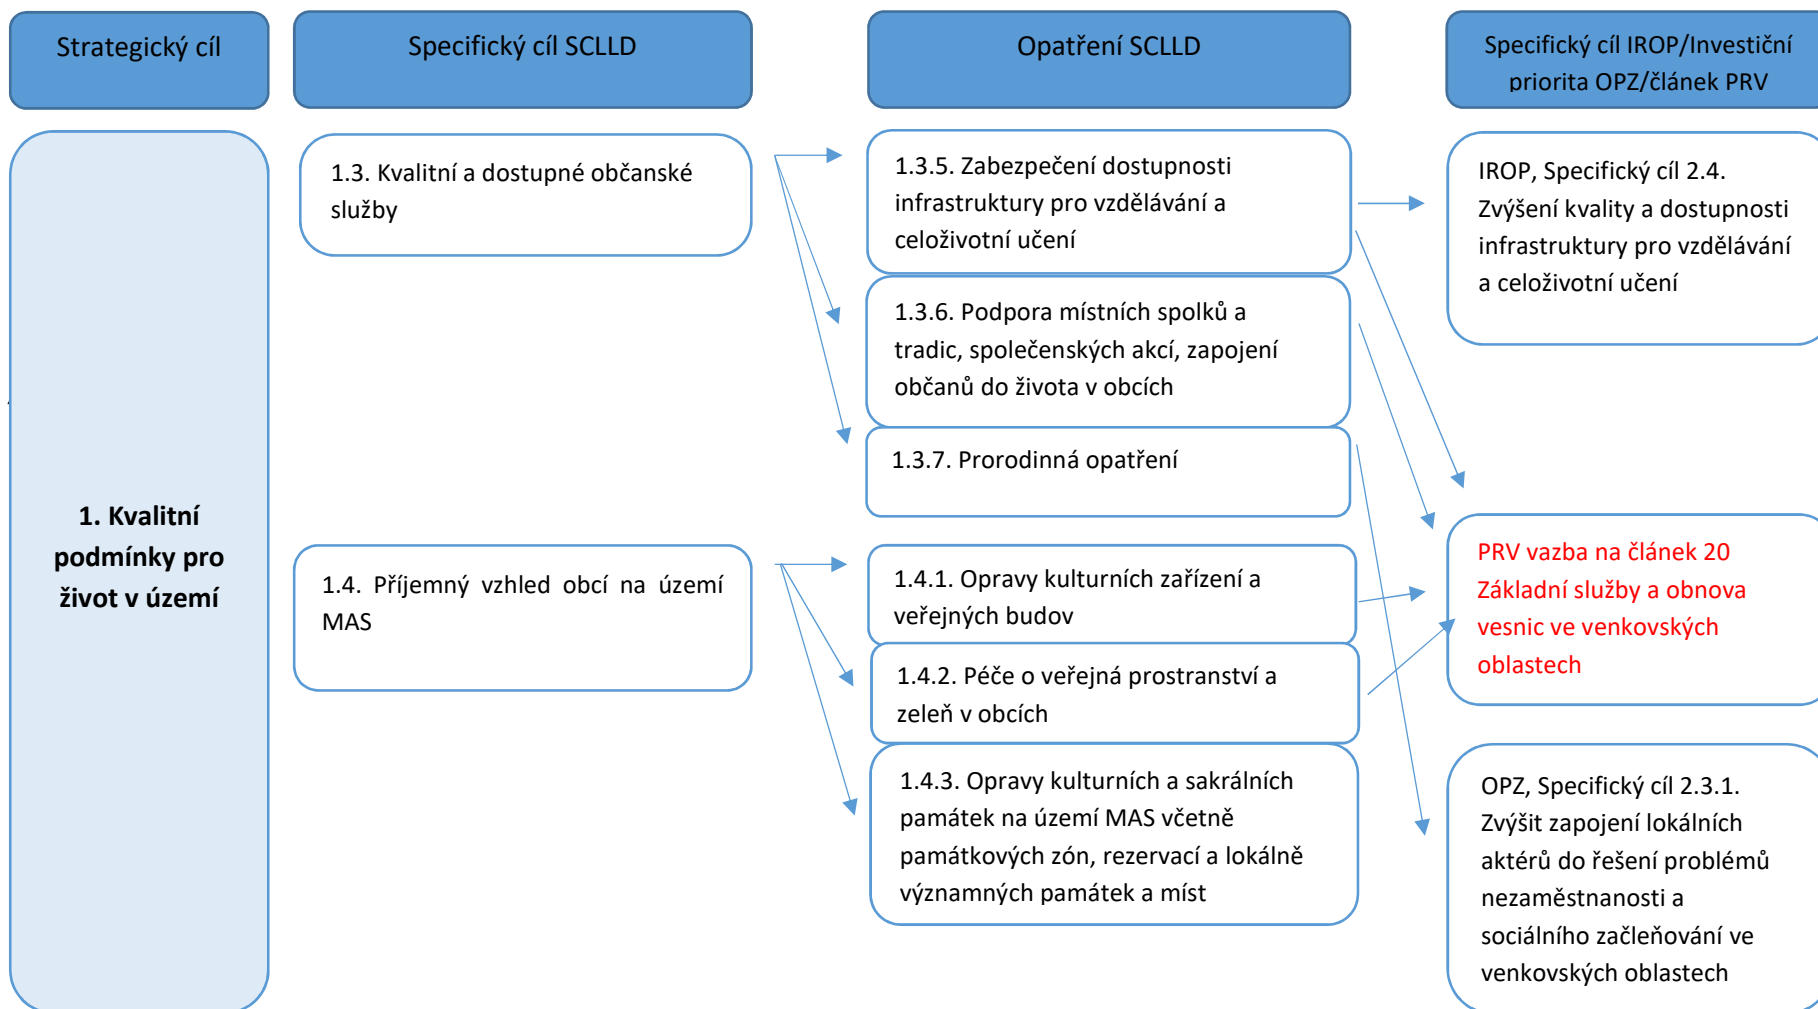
Strategický cíl

Specifický cíl SCLLD

Opatření SCLLD

Specifický cíl IROP/Investiční priorita OPZ/článek PRV

1. Kvalitní podmínky pro život v území

1.3. Kvalitní a dostupné občanské služby

1.4. Příjemný vzhled obcí na území MAS

1.3.5. Zabezpečení dostupnosti infrastruktury pro vzdělávání a celoživotní učení

1.3.6. Podpora místních spolků a tradic, společenských akcí, zapojení občanů do života v obcích

1.3.7. Prorodinná opatření

1.4.1. Opravy kulturních zařízení a veřejných budov

1.4.2. Péče o veřejná prostranství a zeleň v obcích

1.4.3. Opravy kulturních a sakrálních památek na území MAS včetně památkových zón, rezervací a lokálně významných památek a míst

IROP, Specifický cíl 2.4. Zvýšení kvality a dostupnosti infrastruktury pro vzdělávání a celoživotní učení

PRV vazba na článek 20 Základní služby a obnova vesnic ve venkovských oblastech

OPZ, Specifický cíl 2.3.1. Zvýšit zapojení lokálních aktérů do řešení problémů nezaměstnanosti a sociálního začleňování ve venkovských oblastech